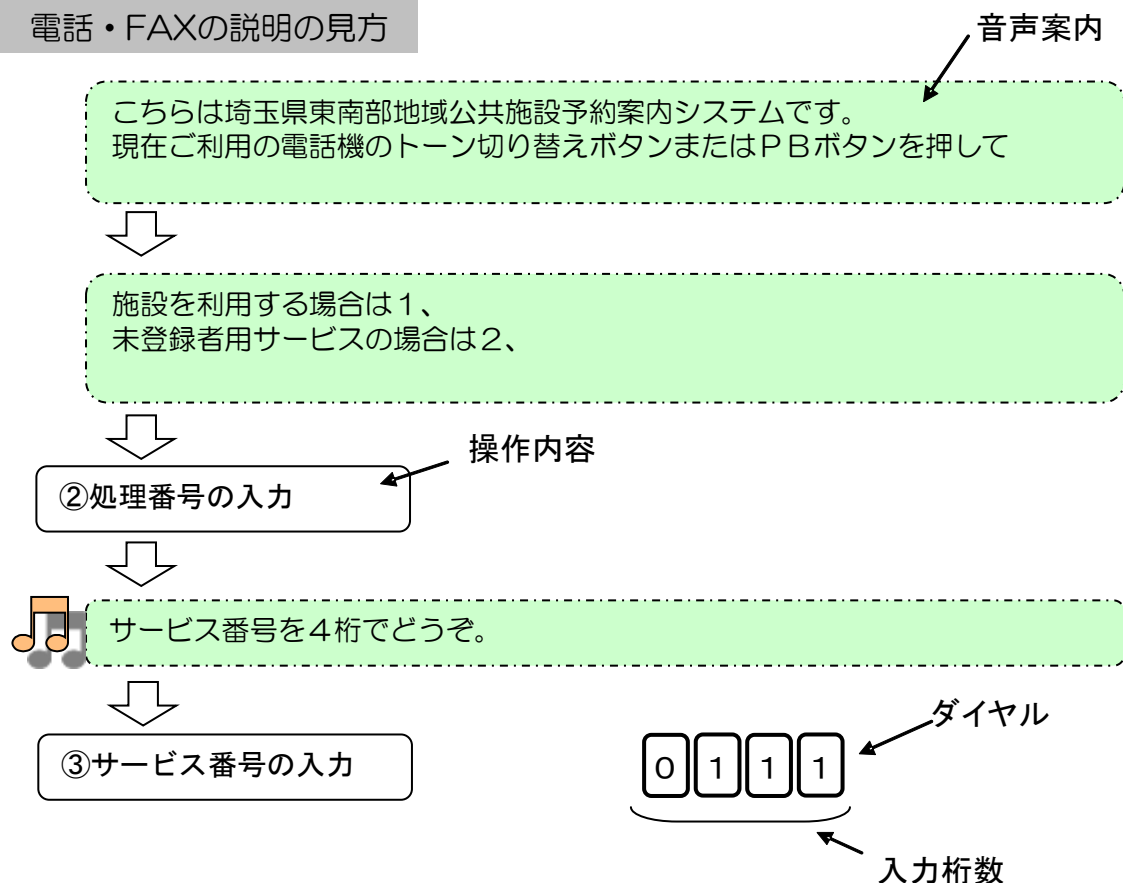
電話・FAXの説明の見方

音声案内

こちらは埼玉県東南部地域公共施設予約案内システムです。
現在ご利用の電話機のトーン切り替えボタンまたはＰＢボタンを押して

施設を利用する場合は1、
未登録者用サービスの場合は2、

操作内容

②処理番号の入力

サービス番号を４桁でどうぞ。

③サービス番号の入力

ダイヤル

| 0 | 1 | 1 | 1 |
|---|---|---|---|

入力桁数